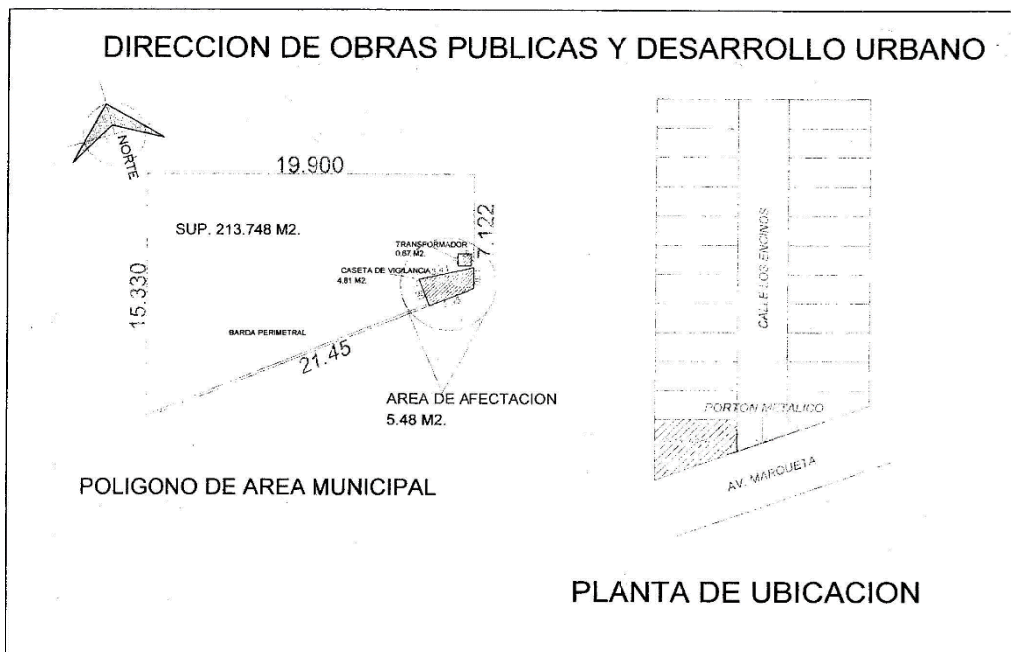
DIRECCION DE OBRAS PUBLICAS Y DESARROLLO URBANO

NORTE

19.900

SUP. 213.748 M2.

7.122

TRANSPORMADOR
0.67 M2.

CASETA DE VIGILANCIA
4.81 M2.

15.330

BARDA PERIMETRAL

21.45

AREA DE AFECTACION
5.48 M2.

POLIGONO DE AREA MUNICIPAL

CALLE LOS ENCINOS

PORTON METALICO

AV. MARQUETA

PLANTA DE UBICACION